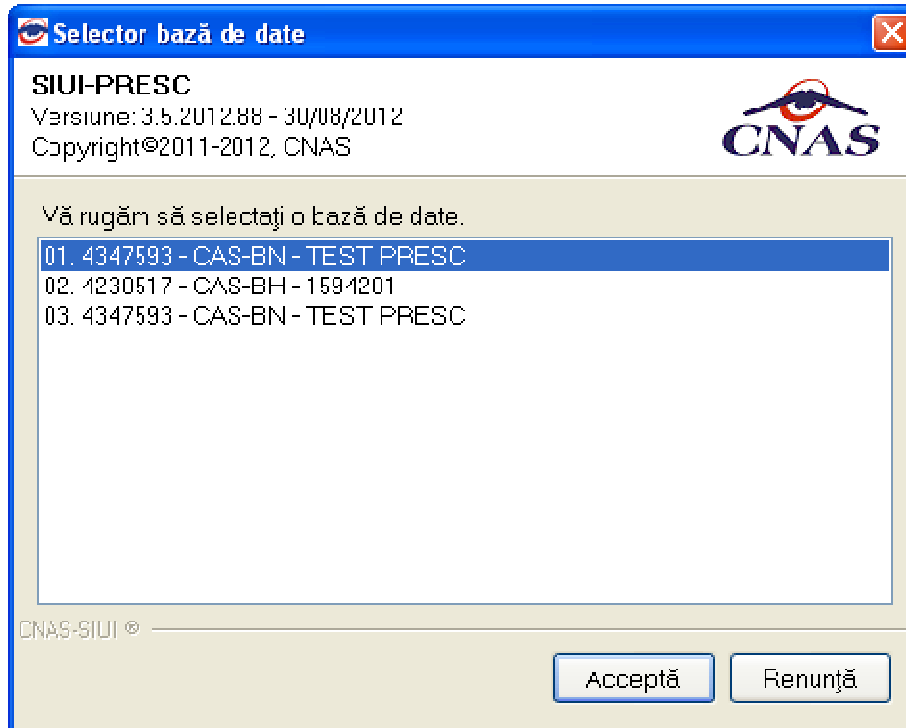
Selector bază de date

SIUI-PRESC
Versiune: 3.5.2012.88 - 30/08/2012
Copyright©2011-2012, CNAS

CNAS

Vă rugăm să selectaţi o bază de date.

01. 4347593 - CAS-BN - TEST PRESC
02. 4230517 - CAS-BH - 1594201
03. 4347593 - CAS-BN - TEST PRESC

CNAS-SIUI ®

Acceptă
Renunţă